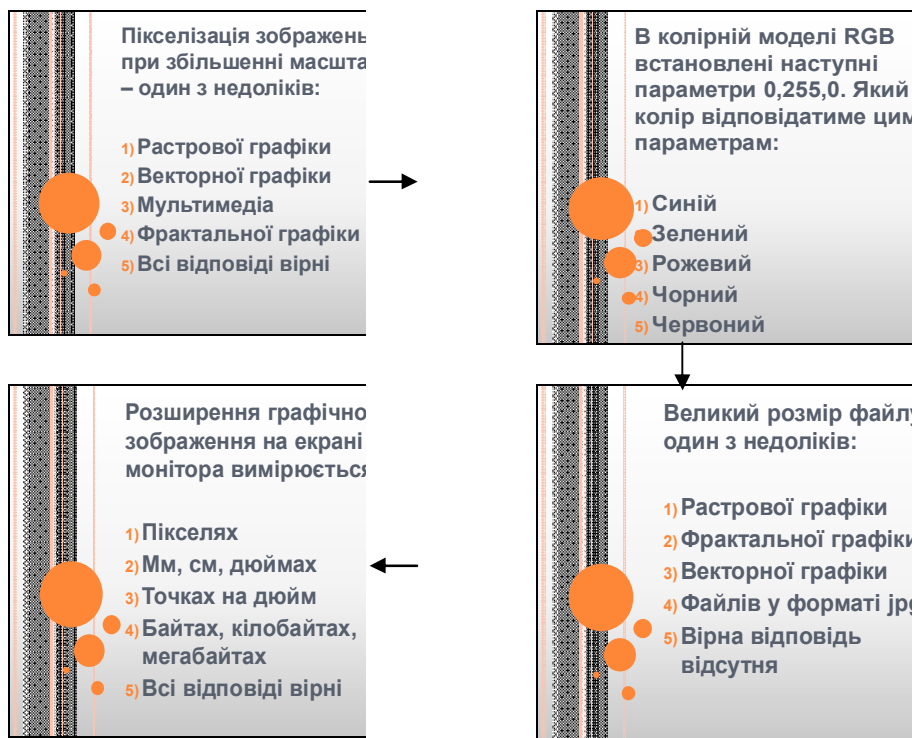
Пікселізація зображень при збільшенні масшта – один з недоліків:

1) Растрової графіки
2) Векторної графіки
3) Мультимедіа
4) Фрактальної графіки
5) Всі відповіді вірні

В колірній моделі RGB встановлені наступні параметри 0,255,0. Який колір відповідатиме цим параметрам:

1) Синій
2) Зелений
3) Рожевий
4) Чорний
5) Червоний

Розширення графічно зображення на екрані монітора вимірюєтьс

1) Пікселях
2) Мм, см, дюймах
3) Точках на дюйм
4) Байтах, кілобайтах, мегабайтах
5) Всі відповіді вірні

Великий розмір файлу один з недоліків:

1) Растрової графіки
2) Фрактальної графіки
3) Векторної графіки
4) Файлів у форматі jp
5) Вірна відповідь відсутня